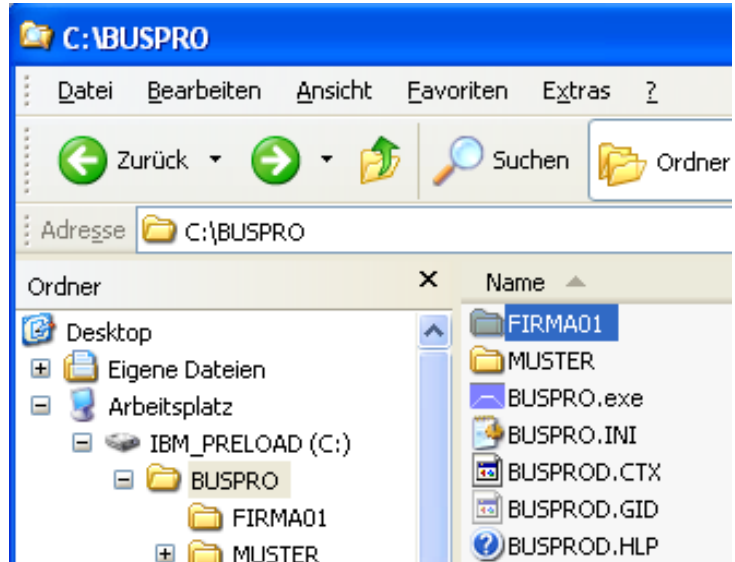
C:\BUSPRO

Datei Bearbeiten Ansicht Favoriten Extras ?

Zurück Suchen Ordner

Adresse C:\BUSPRO

Ordner ×

Desktop
Eigene Dateien
Arbeitsplatz
IBM_PRELOAD (C:)
BUSPRO
FIRMA01
MUSTER

Name
FIRMA01
MUSTER
BUSPRO.exe
BUSPRO.INI
BUSPROD.CTX
BUSPROD.GID
BUSPROD.HLP